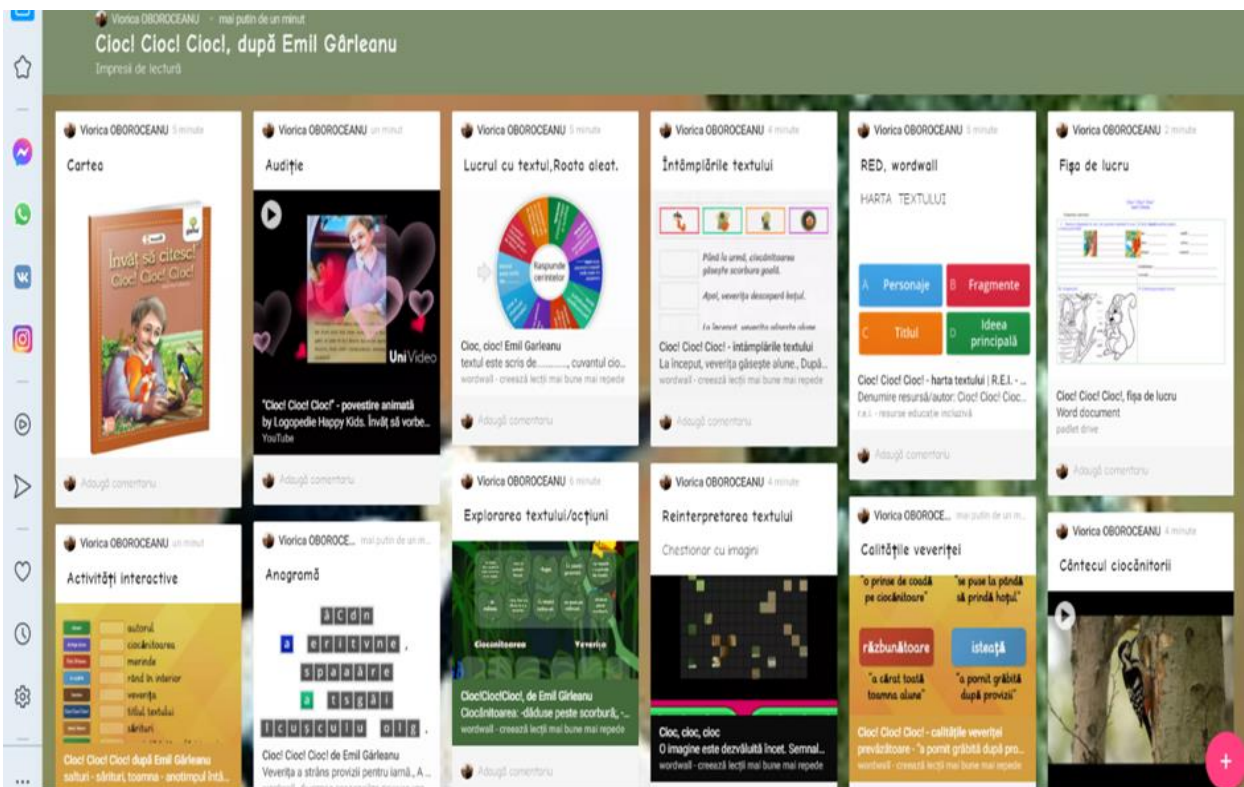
Viorica OBOROCEANU • mai puțin de un minut
Cioc! Cioc! Cioc!, după Emil Gârleanu
Impresii de lectură

Viorica OBOROCEANU 5 minute
Cartea
Învăț să citesc! Cioc! Cioc! Cioc!
Adaugă comentariu

Viorica OBOROCEANU un minut
Audiție
UniVideo
"Cioc! Cioc! Cioc!" - povestire animată by Logopedie Happy Kids. Învăț să vorbe...
YouTube
Adaugă comentariu

Viorica OBOROCEANU 5 minute
Lucrul cu textul,Roata aleat.
Răspunde cerințelor
Cioc, cioc! Emil Garleanu
textul este scris de..........., cuvantul cio...
wordwall - creează lecții mai bune mai repede
Adaugă comentariu

Viorica OBOROCEANU 4 minute
Întâmplările textului
Până la urmă, ciocănitoarea găsește scorbura goală.
Apoi, veverița descoperă hoțul.
La început, veverița adunase alune
Cioc! Cioc! Cioc! - întâmplările textului
La început, veverița găsește alune., După...
wordwall - creează lecții mai bune mai repede
Adaugă comentariu

Viorica OBOROCEANU 5 minute
RED, wordwall
HARTA TEXTULUI
A Personaje
B Fragmente
C Titlul
D Ideea principală
Cioc! Cioc! Cioc! - harta textului | R.E.I. - ...
Denumire resursă/autor: Cioc! Cioc! Cioc...
r.e.i. - resurse educație incluzivă
Adaugă comentariu

Viorica OBOROCEANU 2 minute
Fișa de lucru
Cioc! Cioc! Cioc!, fișa de lucru
Word document
padlet drive
Adaugă comentariu

Viorica OBOROCEANU un minut
Activități interactive
autorul
ciocănitoarea
merinde
rând în interior
veverița
titlul textului
sărituri
Cioc! Cioc! Cioc! după Emil Gârleanu
salturi - sărituri, toamna - anotimpul întâ...

Viorica OBOROCE... mai puțin de un m...
Anagramă
a c d n
a e r i t v n e ,
s p a a ă r e
a t s g ă i
i c u s c u l u o i g .
Cioc! Cioc! Cioc! de Emil Gârleanu
Veverița a strâns provizii pentru iarnă., A ...

Viorica OBOROCEANU 6 minute
Explorarea textului/acțiuni
Ciocănitoarea
Veverița
Cioc!Cioc!Cioc!, de Emil Gîrleanu
Ciocănitoarea: -dăduse peste scorbură, -...
wordwall - creează lecții mai bune mai repede
Adaugă comentariu

Viorica OBOROCEANU 4 minute
Reinterpretarea textului
Chestionar cu imagini
Cioc, cioc, cioc
O imagine este dezvăluită încet. Semnal...
wordwall - creează lecții mai bune mai repede

Viorica OBOROCE... mai puțin de un m...
Calitățile veveriței
"o prinse de coadă pe ciocănitoare"
"se puse la pândă să prindă hoțul"
răzbunătoare
isteață
"a cărat toată toamna alune"
"a pornit grăbită după provizii"
Cioc! Cioc! Cioc! - calitățile veveriței
prevăzătoare - "a pornit grăbită după pro...
wordwall - creează lecții mai bune mai repede

Viorica OBOROCEANU 4 minute
Cântecul ciocănitorii